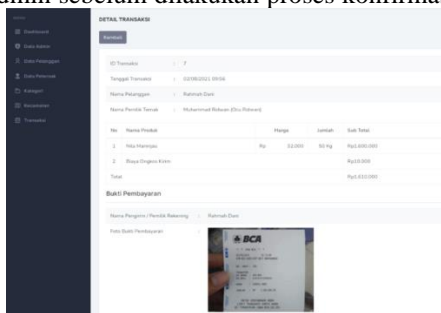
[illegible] sebelum dilakukan proses konfirma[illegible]

DETAIL TRANSAKSI

Kembali

ID Transaksi : 7

Tanggal Transaksi : 03/08/2021 09:56

Nama Pelanggan : Rahmat Dani

Nama Pemilik Ternak : Muhammad Ridwan (Ocu Ridwan)

| No | Nama Produk | Harga | | Jumlah | Sub Total |
|---|---|---|---|---|---|
| 1 | Nila Mamiyas | Rp | 32.000 | 50 Kg | Rp1.600.000 |
| 2 | Biaya Ongkos Kirim | | | | Rp10.000 |
| Total | | | | | Rp1.610.000 |

Bukti Pembayaran

Nama Pengirim / Pemilik Rekening : Rahmat Dani

Foto Bukti Pembayaran

BCA

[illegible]